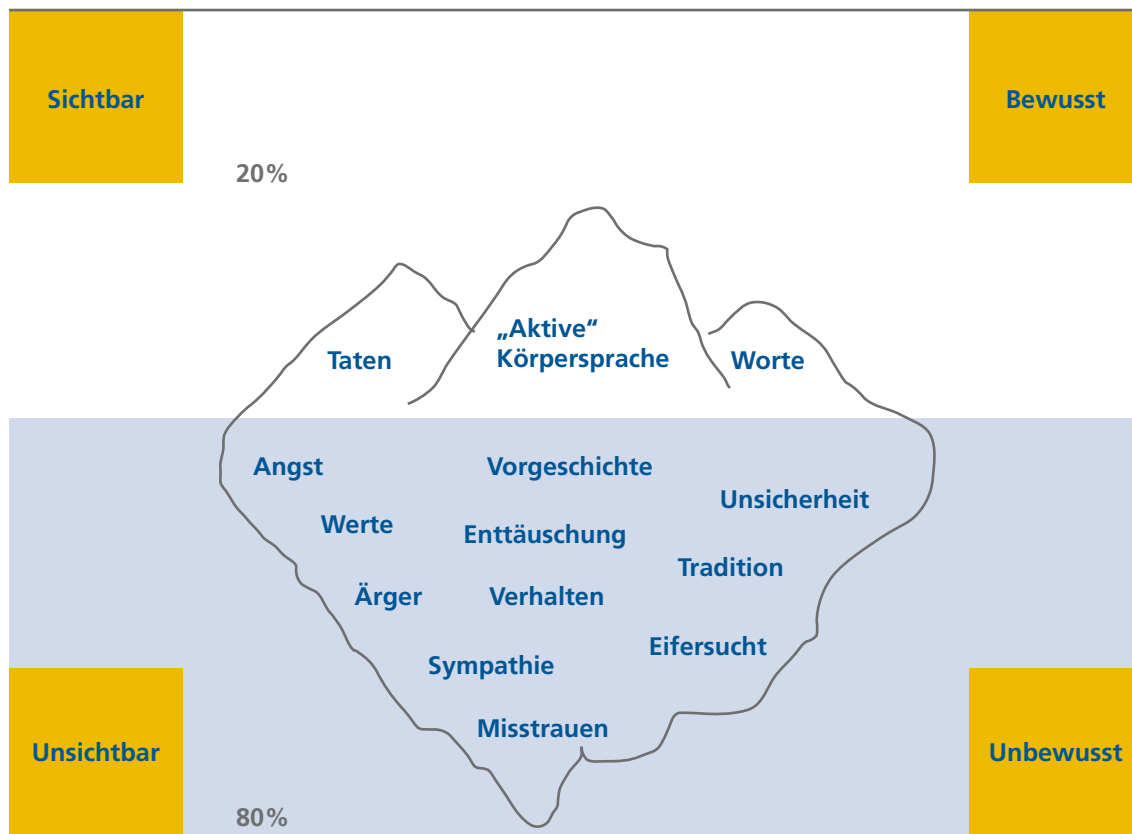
Sichtbar

Bewusst

20%

Taten

„Aktive“ Körpersprache

Worte

Angst

Vorgeschichte

Unsicherheit

Werte

Enttäuschung

Tradition

Ärger

Verhalten

Eifersucht

Sympathie

Misstrauen

Unsichtbar

Unbewusst

80%